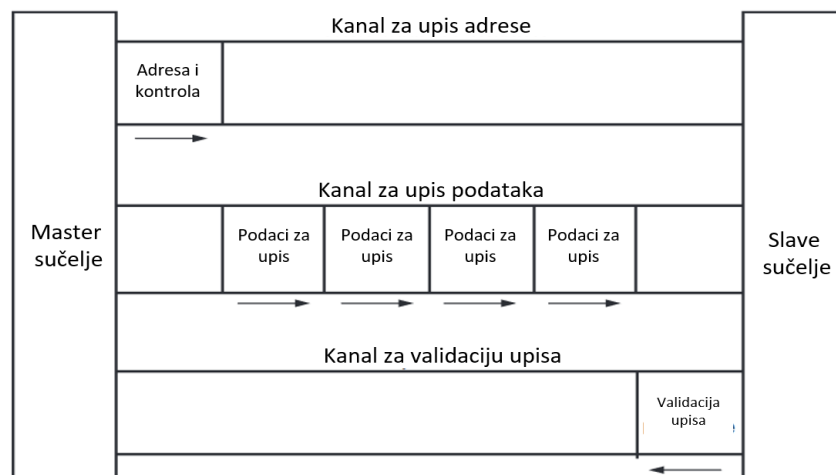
Kanal za upis adrese

Adresa i kontrola

Kanal za upis podataka

Master sučelje

Podaci za upis

Podaci za upis

Podaci za upis

Podaci za upis

Slave sučelje

Kanal za validaciju upisa

Validacija upisa